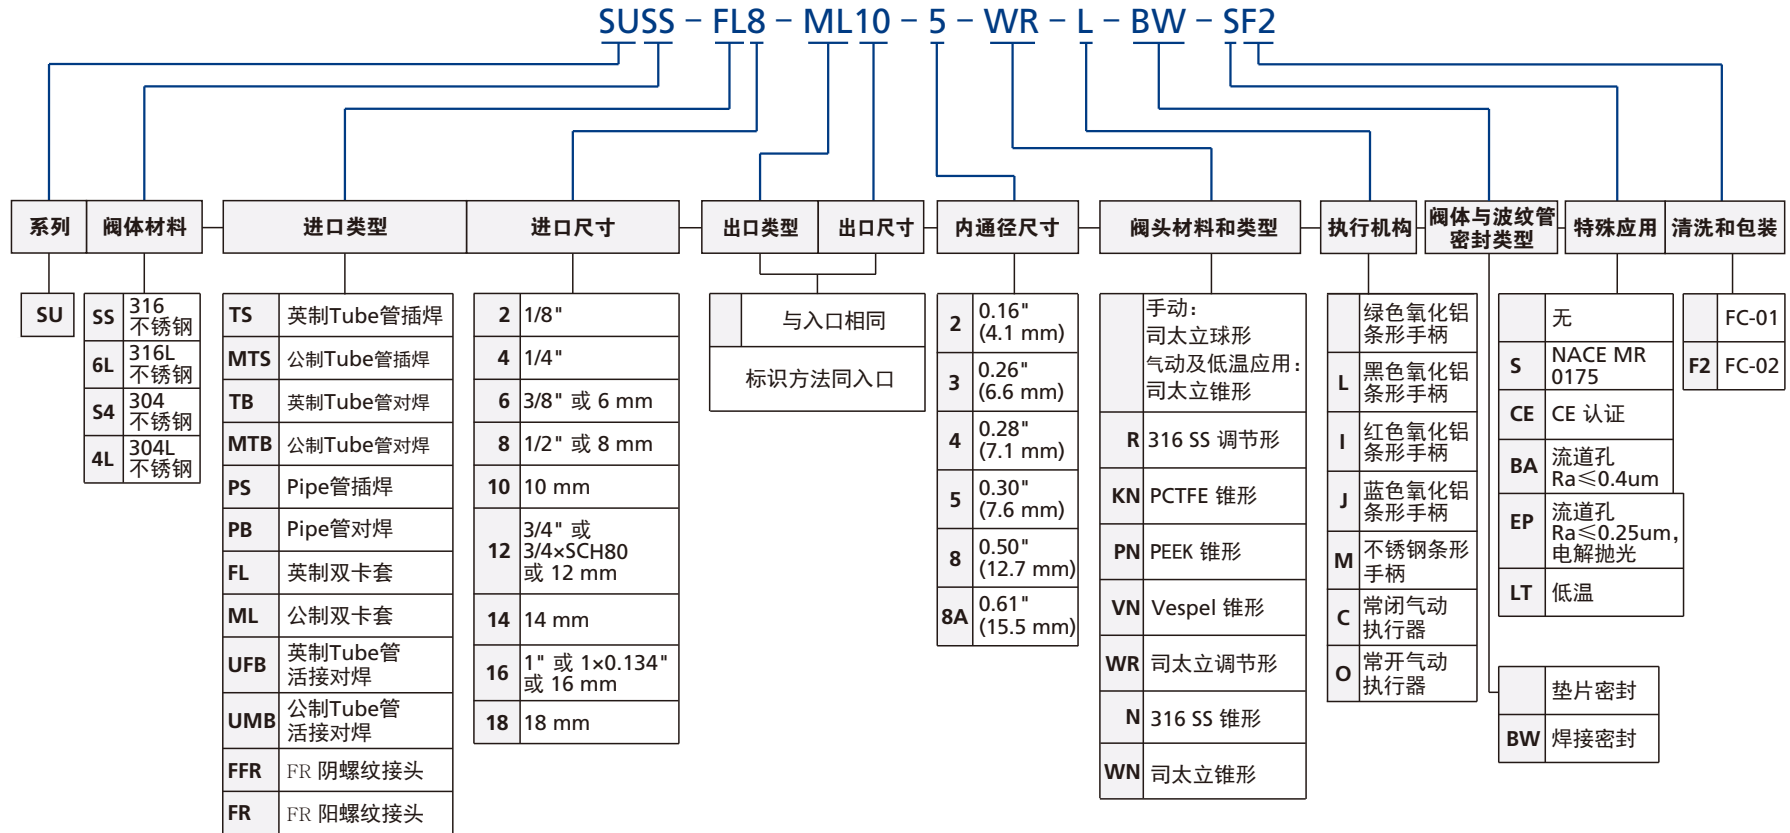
SUSS – FL8 – ML10 – 5 – WR – L – BW – SF2

系列 | 阀体材料 | 进口类型 | 进口尺寸 | 出口类型 | 出口尺寸 | 内通径尺寸 | 阀头材料和类型 | 执行机构 | 阀体与波纹管密封类型 | 特殊应用 | 清洗和包装

| SU |
|---|

| SS | 316 不锈钢 |
|---|---|
| 6L | 316L 不锈钢 |
| S4 | 304 不锈钢 |
| 4L | 304L 不锈钢 |

| TS | 英制Tube管插焊 |
|---|---|
| MTS | 公制Tube管插焊 |
| TB | 英制Tube管对焊 |
| MTB | 公制Tube管对焊 |
| PS | Pipe管插焊 |
| PB | Pipe管对焊 |
| FL | 英制双卡套 |
| ML | 公制双卡套 |
| UFB | 英制Tube管活接对焊 |
| UMB | 公制Tube管活接对焊 |
| FFR | FR 阴螺纹接头 |
| FR | FR 阳螺纹接头 |

| 2 | 1/8" |
|---|---|
| 4 | 1/4" |
| 6 | 3/8" 或 6 mm |
| 8 | 1/2" 或 8 mm |
| 10 | 10 mm |
| 12 | 3/4" 或 3/4×SCH80 或 12 mm |
| 14 | 14 mm |
| 16 | 1" 或 1×0.134" 或 16 mm |
| 18 | 18 mm |

| | 与入口相同 |
|---|---|
| | 标识方法同入口 |

| 2 | 0.16" (4.1 mm) |
|---|---|
| 3 | 0.26" (6.6 mm) |
| 4 | 0.28" (7.1 mm) |
| 5 | 0.30" (7.6 mm) |
| 8 | 0.50" (12.7 mm) |
| 8A | 0.61" (15.5 mm) |

| | 手动：司太立球形 气动及低温应用：司太立锥形 |
|---|---|
| R | 316 SS 调节形 |
| KN | PCTFE 锥形 |
| PN | PEEK 锥形 |
| VN | Vespel 锥形 |
| WR | 司太立调节形 |
| N | 316 SS 锥形 |
| WN | 司太立锥形 |

| | 绿色氧化铝条形手柄 |
|---|---|
| L | 黑色氧化铝条形手柄 |
| I | 红色氧化铝条形手柄 |
| J | 蓝色氧化铝条形手柄 |
| M | 不锈钢条形手柄 |
| C | 常闭气动执行器 |
| O | 常开气动执行器 |

| | 垫片密封 |
|---|---|
| BW | 焊接密封 |

| | 无 |
|---|---|
| S | NACE MR 0175 |
| CE | CE 认证 |
| BA | 流道孔 Ra≤0.4um |
| EP | 流道孔 Ra≤0.25um, 电解抛光 |
| LT | 低温 |

| | FC-01 |
|---|---|
| F2 | FC-02 |